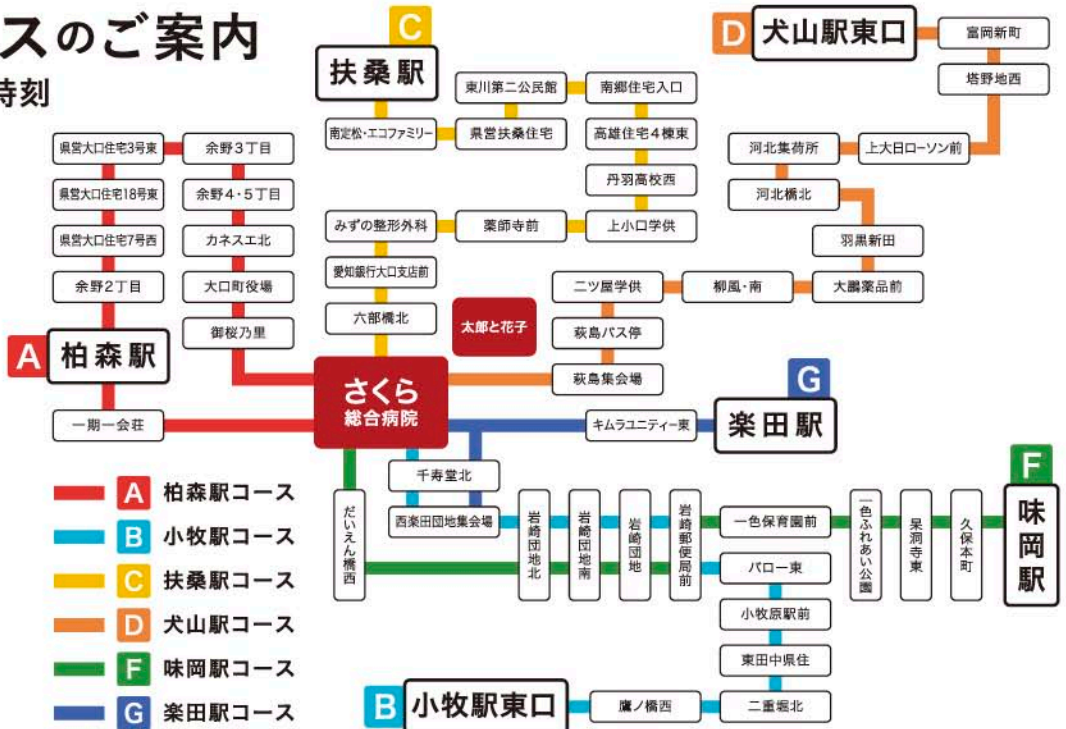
スのご案内
時刻

C 扶桑駅
D 犬山駅東口
富岡新町
塔野地西
上大日ローソン前
河北集荷所
河北橋北
羽黒新田
大鵬薬品前
柳風・南
二ツ屋学供
荻島バス停
荻島集会場
東川第二公民館
南郷住宅入口
南定松・エコファミリー
県営扶桑住宅
高雄住宅4棟東
丹羽高校西
上小口学供
薬師寺前
みずの整形外科
愛知銀行大口支店前
六部橋北
太郎と花子
県営大口住宅3号東
県営大口住宅18号東
県営大口住宅7号西
余野2丁目
余野3丁目
余野4・5丁目
カネスエ北
大口町役場
御桜乃里
A 柏森駅
一期一会荘
さくら 総合病院
G 楽田駅
キムラユニティー東
千寿堂北
西楽田団地集会場
だいえん橋西
岩崎団地北
岩崎団地南
岩崎団地
岩崎郵便局前
一色保育園前
パロー東
小牧原駅前
東田中県住
二重堀北
鷹ノ橋西
B 小牧駅東口
一色ふれあい公園
呆洞寺東
久保本町
F 味岡駅

A 柏森駅コース
B 小牧駅コース
C 扶桑駅コース
D 犬山駅コース
F 味岡駅コース
G 楽田駅コース